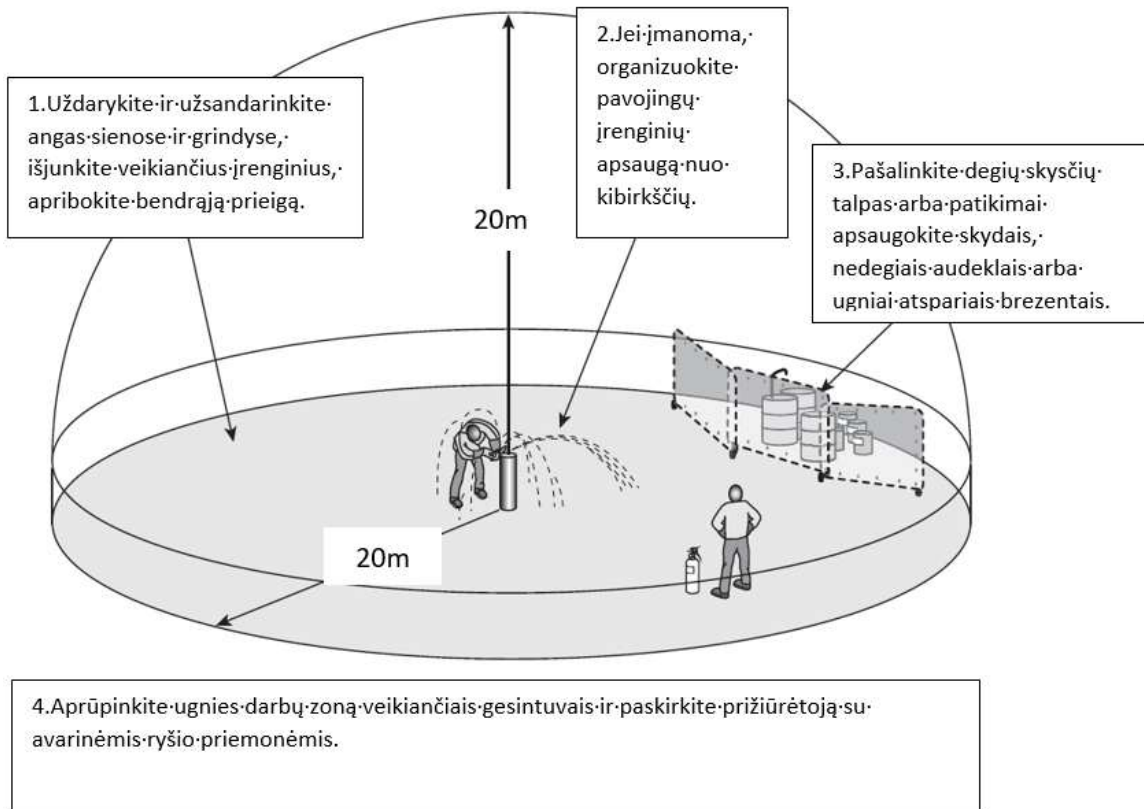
1.Uždarykite·ir·užsandarinkite· angas·sienose·ir·grindyse,· išjunkite·veikiančius·įrenginius,· apribokite·bendrąją·prieigą.

2.Jei·įmanoma,· organizuokite· pavojingų· įrenginių· apsaugą·nuo· kibirkščių.

20m

3.Pašalinkite·degių·skysčių· talpas·arba·patikimai· apsaugokite·skydais,· nedegiais·audeklais·arba· ugniai·atspariais·brezentais.

20m

4.Aprūpinkite·ugnies·darbų·zoną·veikiančiais·gesintuvais·ir·paskirkite·prižiūrėtoją·su· avarinėmis·ryšio·priemonėmis.